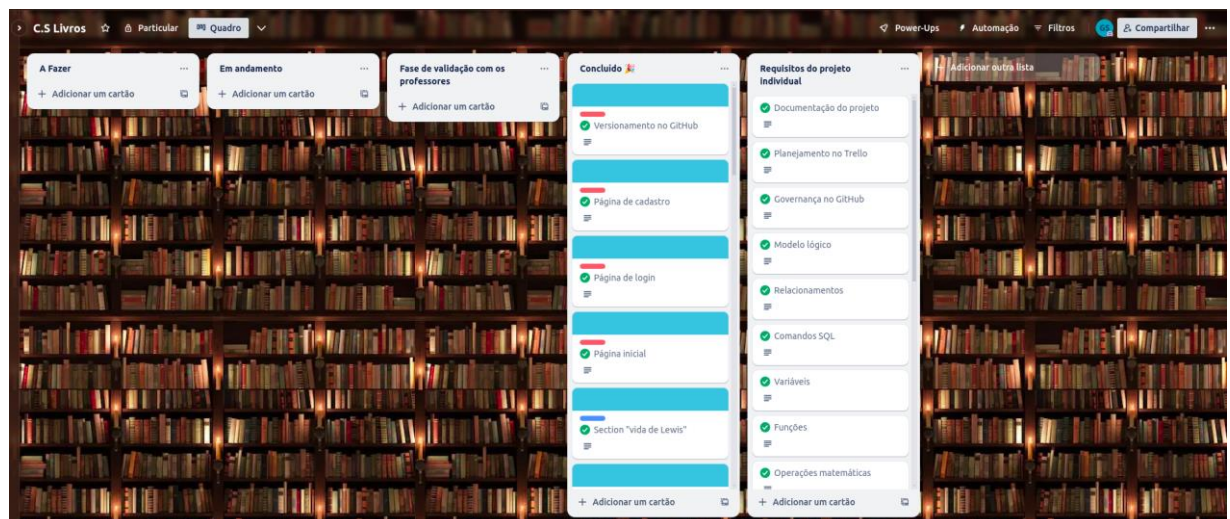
C.S Livros ☆ Particular Quadro

Power-Ups Automação Filtros Compartilhar ···

A Fazer ···
+ Adicionar um cartão

Em andamento ···
+ Adicionar um cartão

Fase de validação com os professores ···
+ Adicionar um cartão

Concluído 🎉 ···
Versionamento no GitHub
Página de cadastro
Página de login
Página inicial
Section "vida de Lewis"
+ Adicionar um cartão

Requisitos do projeto individual ···
Documentação do projeto
Planejamento no Trello
Governança no GitHub
Modelo lógico
Relacionamentos
Comandos SQL
Variáveis
Funções
Operações matemáticas
+ Adicionar um cartão

+ Adicionar outra lista